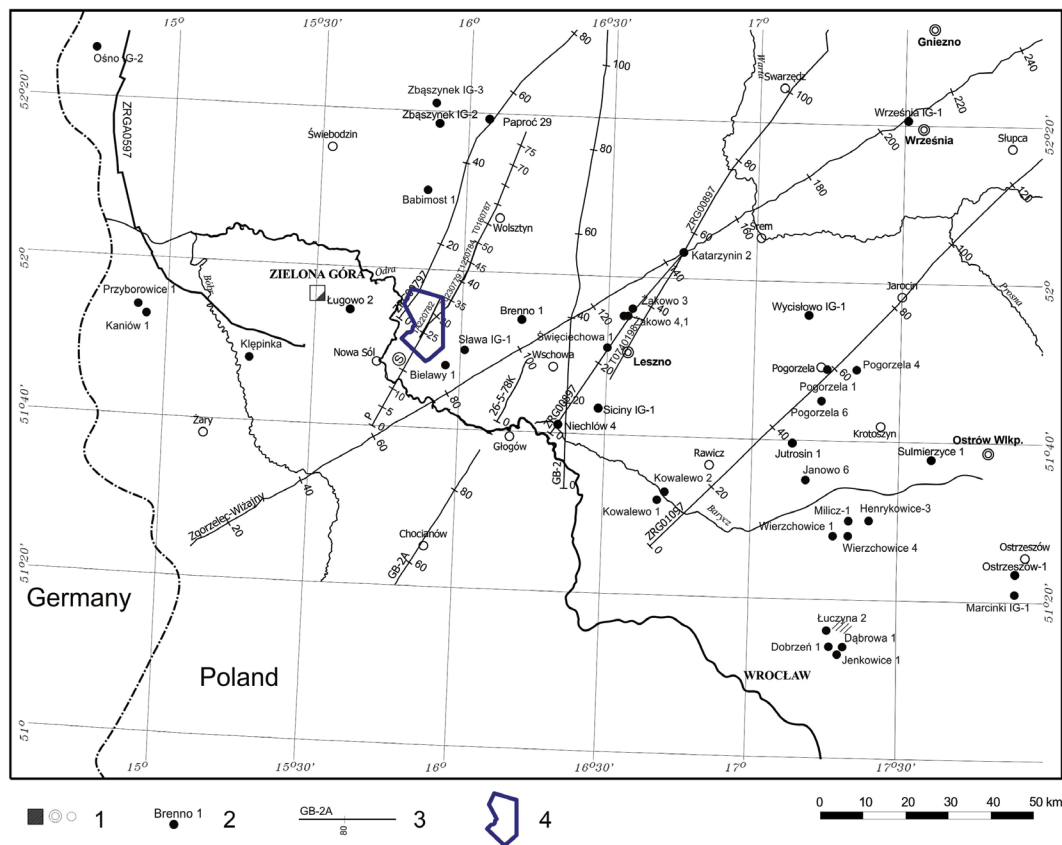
15° 15°30' 16° 16°30' 17° 17°30'

52°20' 52° 51°40' 51°20' 51°

Ośno IG-2
ZRGA0597
Zbąszynek IG-3
Zbąszynek IG-2
Paproć 29
Świebodzin
Babimost 1
Wolsztyn
ZIELONA GÓRA
Odra
Ługowo 2
Przyborowice 1
Kaniów 1
Bóbr
Klępinka
Nowa Sól
Bielawy 1
Sława IG-1
Brenno 1
Święciechowa
Wschowa
Leszno
Żakowo 3
Żakowo 4,1
Katarzynin 2
ZRG00897
Śrem
Warta
Swarzędz
Gniezno
Września IG-1
Września
Słupca
Jarocin
Prosna
Wycisłowo IG-1
Pogorzela
Pogorzela 4
Pogorzela 1
Pogorzela 6
Krotoszyn
Ostrów Wlkp.
Sulmierzyce 1
Jutrosin 1
Janowo 6
Rawicz
Kowalewo 2
Kowalewo 1
Barycz
Milicz-1
Henrykowice-3
Wierzchowice 1
Wierzchowice 4
ZRG01057
Siciny IG-1
Niechlów 4
Głogów
Żary
Zgorzelec-Wiżajny
Chocianów
GB-2A
GB-2
26-5-78K
T0160787
T0401085
Ostrzeszów
Ostrzeszów-1
Marcinki IG-1
Łuczyna 2
Dąbrowa 1
Dobrzeń 1
Jenkowice 1
WROCŁAW
Germany
Poland

1 Brenno 1 2 GB-2A 80 3 4

0 10 20 30 40 50 km